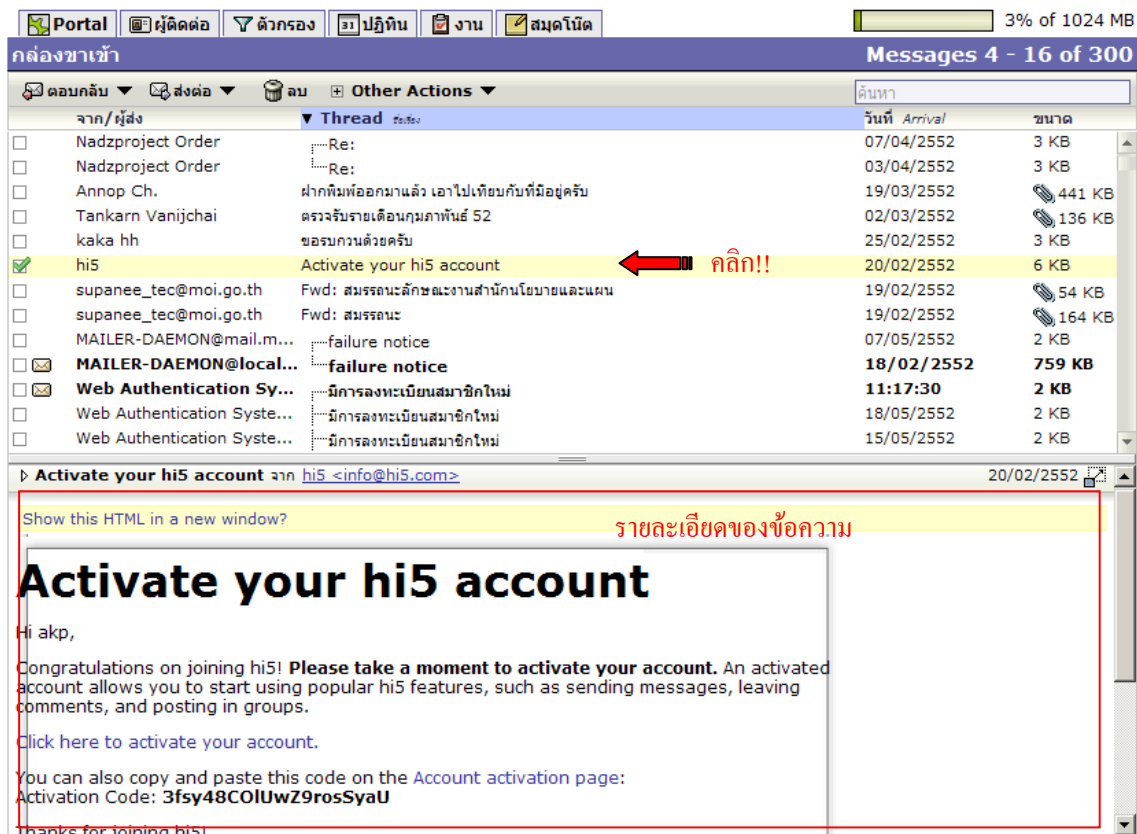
Portal | ผู้ติดต่อ | ตัวกรอง | ปฏิทิน | งาน | สมุดโน้ต

3% of 1024 MB

กล่องขาเข้า

Messages 4 - 16 of 300

ตอบกลับ ▼ ส่งต่อ ▼ ลบ ⊞ Other Actions ▼

ค้นหา

| | จาก/ผู้ส่ง | ▼ Thread ชื่อเรื่อง | วันที่ Arrival | ขนาด |
|---|---|---|---|---|
| ☐ | Nadzproject Order | Re: | 07/04/2552 | 3 KB |
| ☐ | Nadzproject Order | Re: | 03/04/2552 | 3 KB |
| ☐ | Annop Ch. | ฝากพิมพ์ออกมาแล้ว เอาไปเทียบกับที่มีอยู่ครับ | 19/03/2552 | 441 KB |
| ☐ | Tankarn Vanijchai | ตรวจรับรายเดือนกุมภาพันธ์ 52 | 02/03/2552 | 136 KB |
| ☐ | kaka hh | ขอรบกวนด้วยครับ | 25/02/2552 | 3 KB |
| ☑ | hi5 | Activate your hi5 account | 20/02/2552 | 6 KB |
| ☐ | supanee_tec@moi.go.th | Fwd: สมรรถนะลักษณะงานสำนักนโยบายและแผน | 19/02/2552 | 54 KB |
| ☐ | supanee_tec@moi.go.th | Fwd: สมรรถนะ | 19/02/2552 | 164 KB |
| ☐ | MAILER-DAEMON@mail.m... | failure notice | 07/05/2552 | 2 KB |
| ☐ | MAILER-DAEMON@local... | failure notice | 18/02/2552 | 759 KB |
| ☐ | Web Authentication Sy... | มีการลงทะเบียนสมาชิกใหม่ | 11:17:30 | 2 KB |
| ☐ | Web Authentication Syste... | มีการลงทะเบียนสมาชิกใหม่ | 18/05/2552 | 2 KB |
| ☐ | Web Authentication Syste... | มีการลงทะเบียนสมาชิกใหม่ | 15/05/2552 | 2 KB |

คลิก!!

Activate your hi5 account จาก hi5 <info@hi5.com> 20/02/2552

Show this HTML in a new window?

รายละเอียดของข้อความ

Activate your hi5 account

Hi akp,

Congratulations on joining hi5! Please take a moment to activate your account. An activated account allows you to start using popular hi5 features, such as sending messages, leaving comments, and posting in groups.

Click here to activate your account.

You can also copy and paste this code on the Account activation page:
Activation Code: 3fsy48COlUwZ9rosSyaU

Thanks for joining hi5!